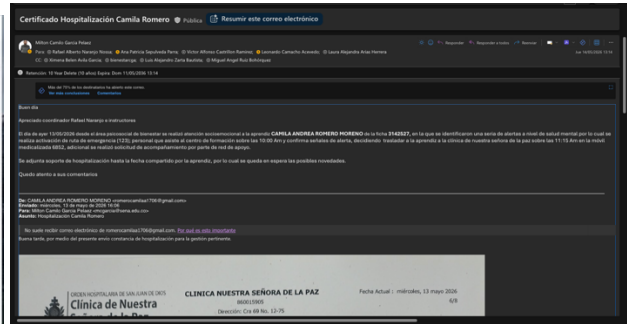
Certificado Hospitalización Camila Romero Pública Resumir este correo electrónico

Milton Camilo García Peláez
Para: Rafael Alberto Naranjo Nossa; Ana Patricia Sepulveda Parra; Victor Alfonso Castrillon Ramirez; Leonardo Camacho Acevedo; Laura Alejandra Arias Herrera
CC: Ximena Belen Avila Garcia; itemsharepa; Luis Alejandro Zarta Bautista; Miguel Angel Ruiz Bohórquez

Responder Responder a todos Reenviar
Mié 13/05/2026 13:14

Retención: 10 Year Delete (10 años) Expira: Dom 11/05/2036 13:14

Más del 75% de los destinatarios ha abierto este correo.
Ver más conclusiones Comentarios

Buen día

Apreciado coordinador Rafael Naranjo e instructores

El día de ayer 13/05/2026 desde el área psicosocial de bienestar se realizó atención acompañamiento a la aprendiz CAMILA ANDREA ROMERO MORENO de la ficha 3142527, en la que se identificaron una serie de alertas a nivel de salud mental por lo cual se realiza activación de ruta de emergencia (123); personal que asiste al centro de formación sobre las 10:00 Am y confirma señales de alerta, decidiendo trasladar a la aprendiz a la clínica de nuestra señora de la paz sobre las 11:15 Am en la móvil medicalizada 6852, adicional se realizó solicitud de acompañamiento por parte de red de apoyo.

Se adjunta soporte de hospitalización hasta la fecha compartido por la aprendiz, por lo cual se queda en espera las posibles novedades.

Quedo atento a sus comentarios

De: CAMILA ANDREA ROMERO MORENO <romerocamilaa1706@gmail.com>
Enviado: miércoles, 13 de mayo de 2026 16:06
Para: Milton Camilo Garcia Pelaez <mcgarcia@sena.edu.co>
Asunto: Hospitalización Camila Romero

No suele recibir correo electrónico de romerocamilaa1706@gmail.com. Por qué es esto importante

Buena tarde, por medio del presente envío constancia de hospitalización para la gestión pertinente.

ORDEN HOSPITALARIA DE SAN JUAN DE DIOS
Clínica de Nuestra Señora de la Paz

CLINICA NUESTRA SEÑORA DE LA PAZ
860015905
Dirección: Cra 69 No. 12-75

Fecha Actual : miércoles, 13 mayo 2026
6/9